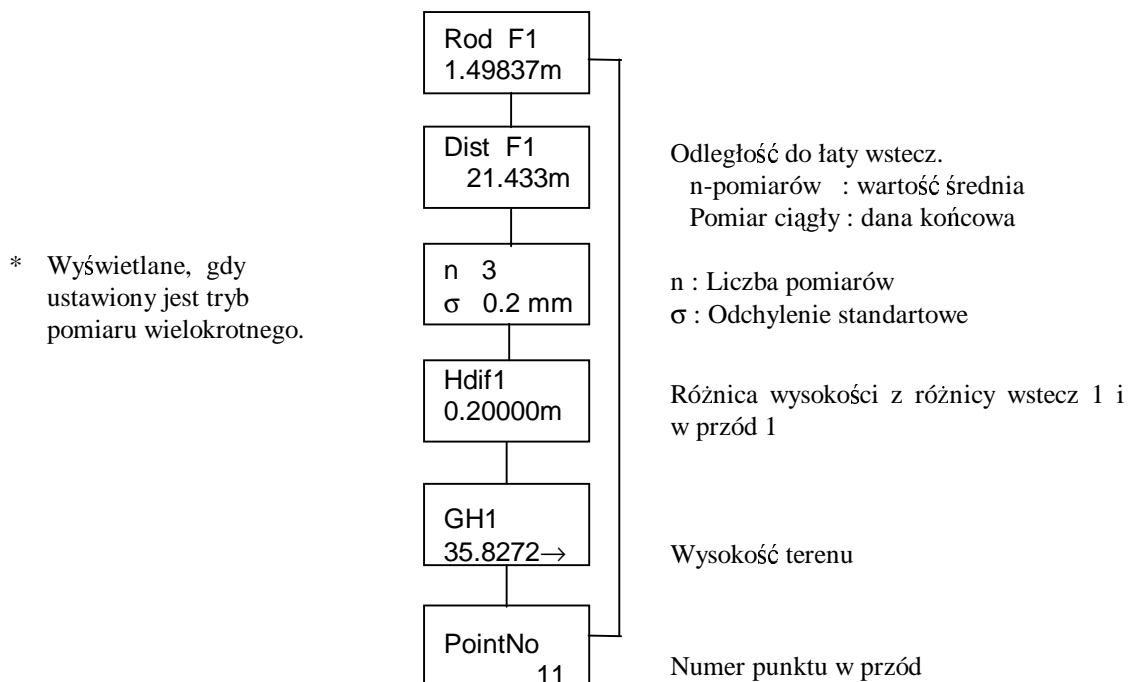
Rod F1
1.49837m

Dist F1
21.433m

Odległość do łaty wstecz.
n-pomiarów : wartość średnia
Pomiar ciągły : dana końcowa

* Wyświetlane, gdy ustawiony jest tryb pomiaru wielokrotnego.

n 3
σ 0.2 mm

n : Liczba pomiarów
σ : Odchylenie standartowe

Hdif1
0.20000m

Różnica wysokości z różnicy wstecz 1 i w przód 1

GH1
35.8272→

Wysokość terenu

PointNo
11

Numer punktu w przód